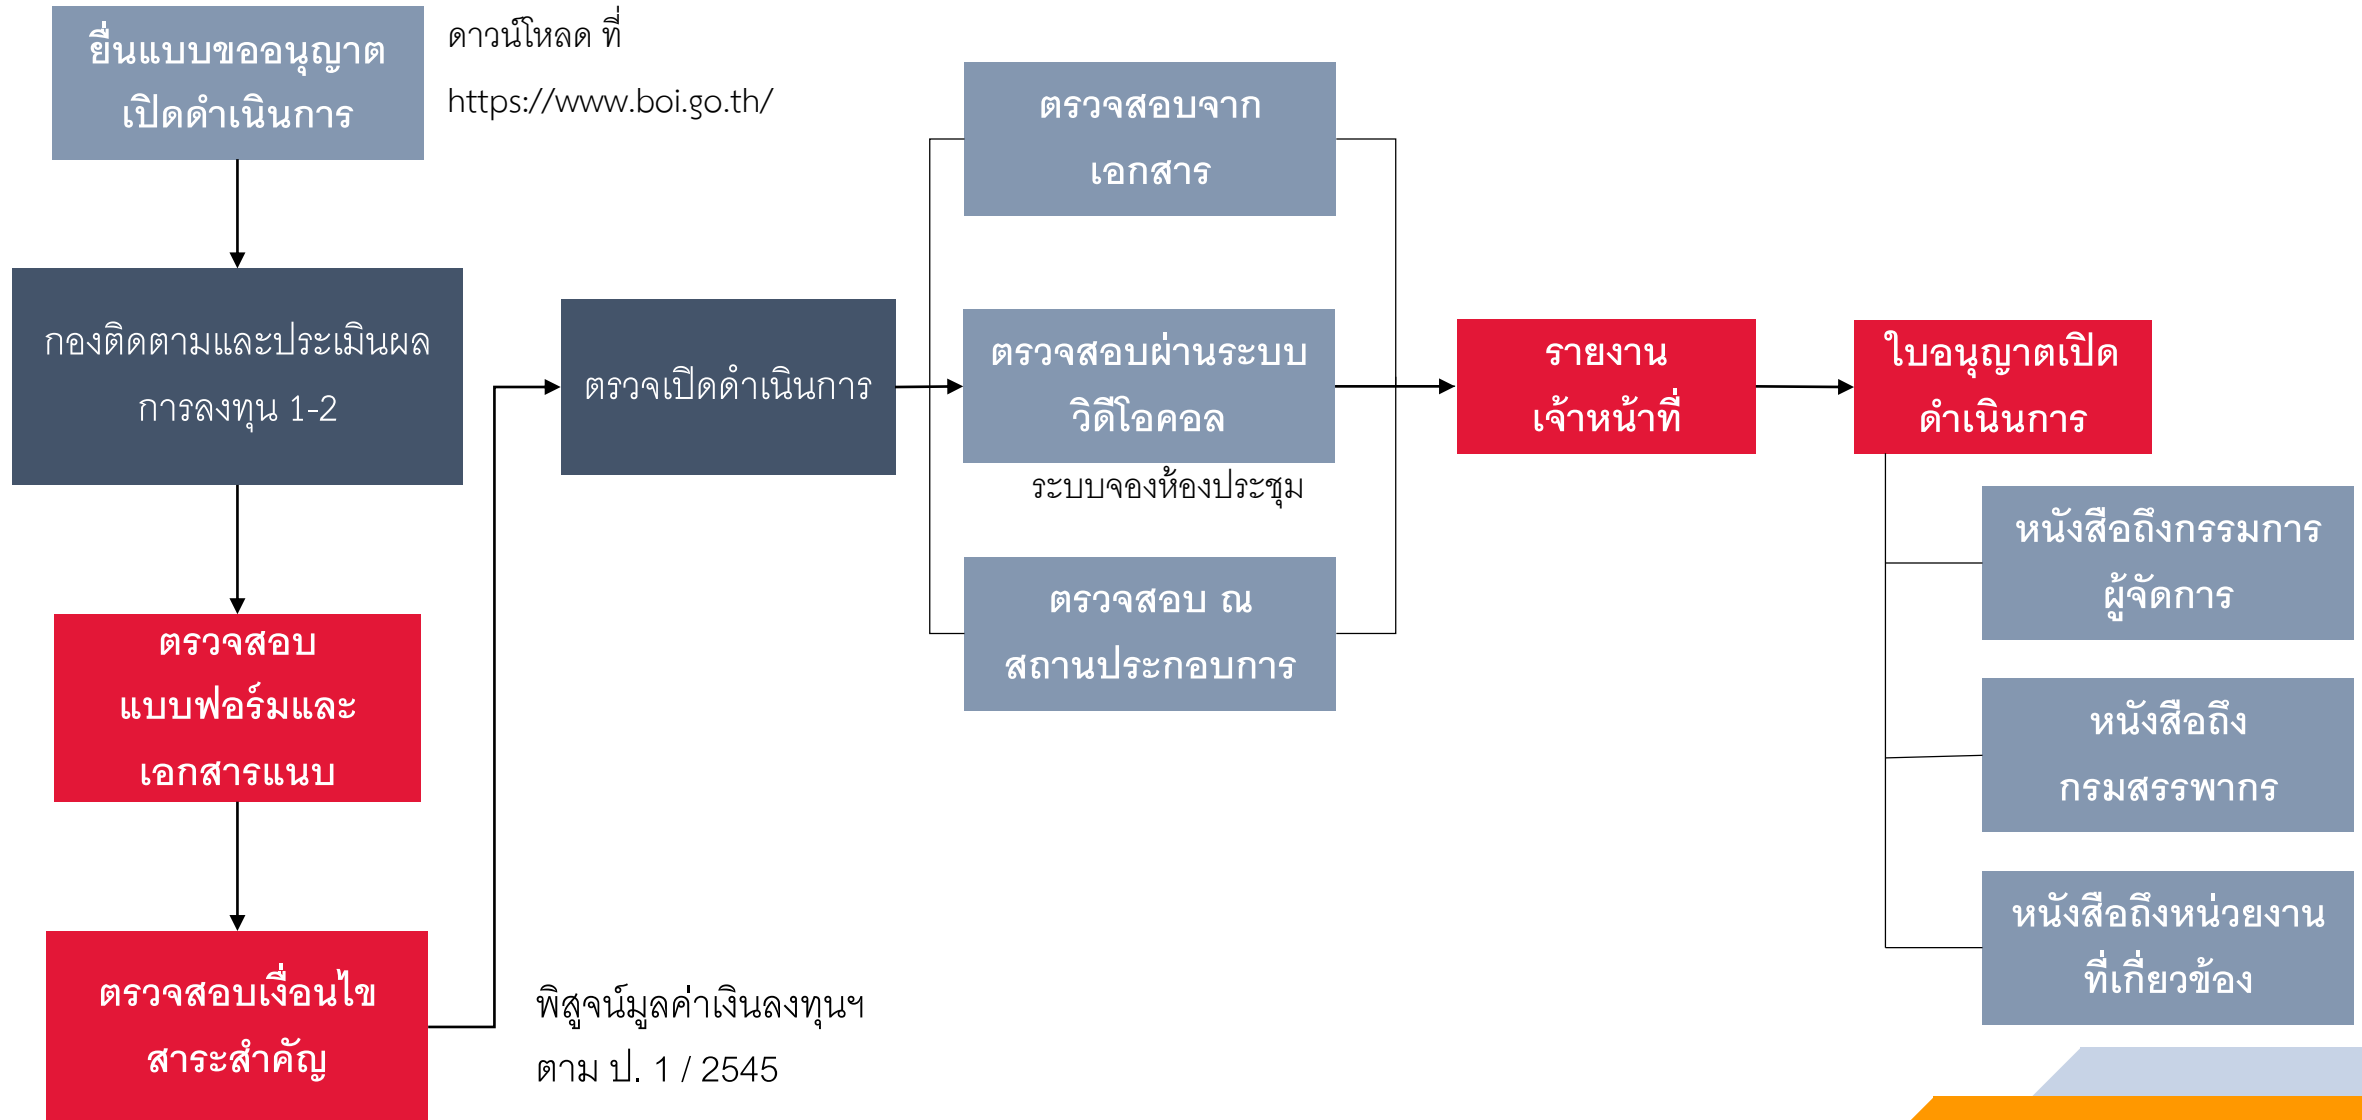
ยื่นแบบขออนุญาต เปิดดำเนินการ

ดาวน์โหลด ที่ https://www.boi.go.th/

กองติดตามและประเมินผล การลงทุน 1-2

ตรวจสอบ แบบฟอร์มและ เอกสารแนบ

ตรวจสอบเงื่อนไข สาระสำคัญ

พิสูจน์มูลค่าเงินลงทุนฯ ตาม ป. 1 / 2545

ตรวจเปิดดำเนินการ

ตรวจสอบจาก เอกสาร

ตรวจสอบผ่านระบบ วิดีโอคอล

ระบบจองห้องประชุม

ตรวจสอบ ณ สถานประกอบการ

รายงาน เจ้าหน้าที่

ใบอนุญาตเปิด ดำเนินการ

หนังสือถึงกรรมการ ผู้จัดการ

หนังสือถึง กรมสรรพากร

หนังสือถึงหน่วยงาน ที่เกี่ยวข้อง